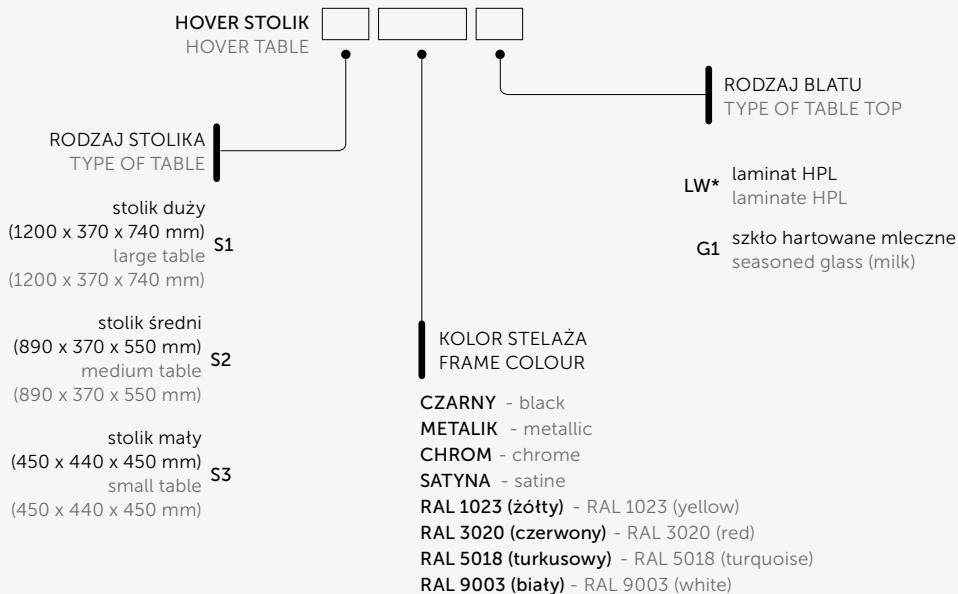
HOVER STOLIK
HOVER TABLE

RODZAJ BLATU
TYPE OF TABLE TOP

RODZAJ STOLIKA
TYPE OF TABLE

LW* laminat HPL
laminate HPL

G1 szkło hartowane mleczne
seasoned glass (milk)

stolik duży
(1200 x 370 x 740 mm)
large table
(1200 x 370 x 740 mm)
S1

stolik średni
(890 x 370 x 550 mm)
medium table
(890 x 370 x 550 mm)
S2

stolik mały
(450 x 440 x 450 mm)
small table
(450 x 440 x 450 mm)
S3

KOLOR STELAŻA
FRAME COLOUR

CZARNY - black
METALIK - metallic
CHROM - chrome
SATYNA - satine
RAL 1023 (żółty) - RAL 1023 (yellow)
RAL 3020 (czerwony) - RAL 3020 (red)
RAL 5018 (turkusowy) - RAL 5018 (turquoise)
RAL 9003 (biały) - RAL 9003 (white)